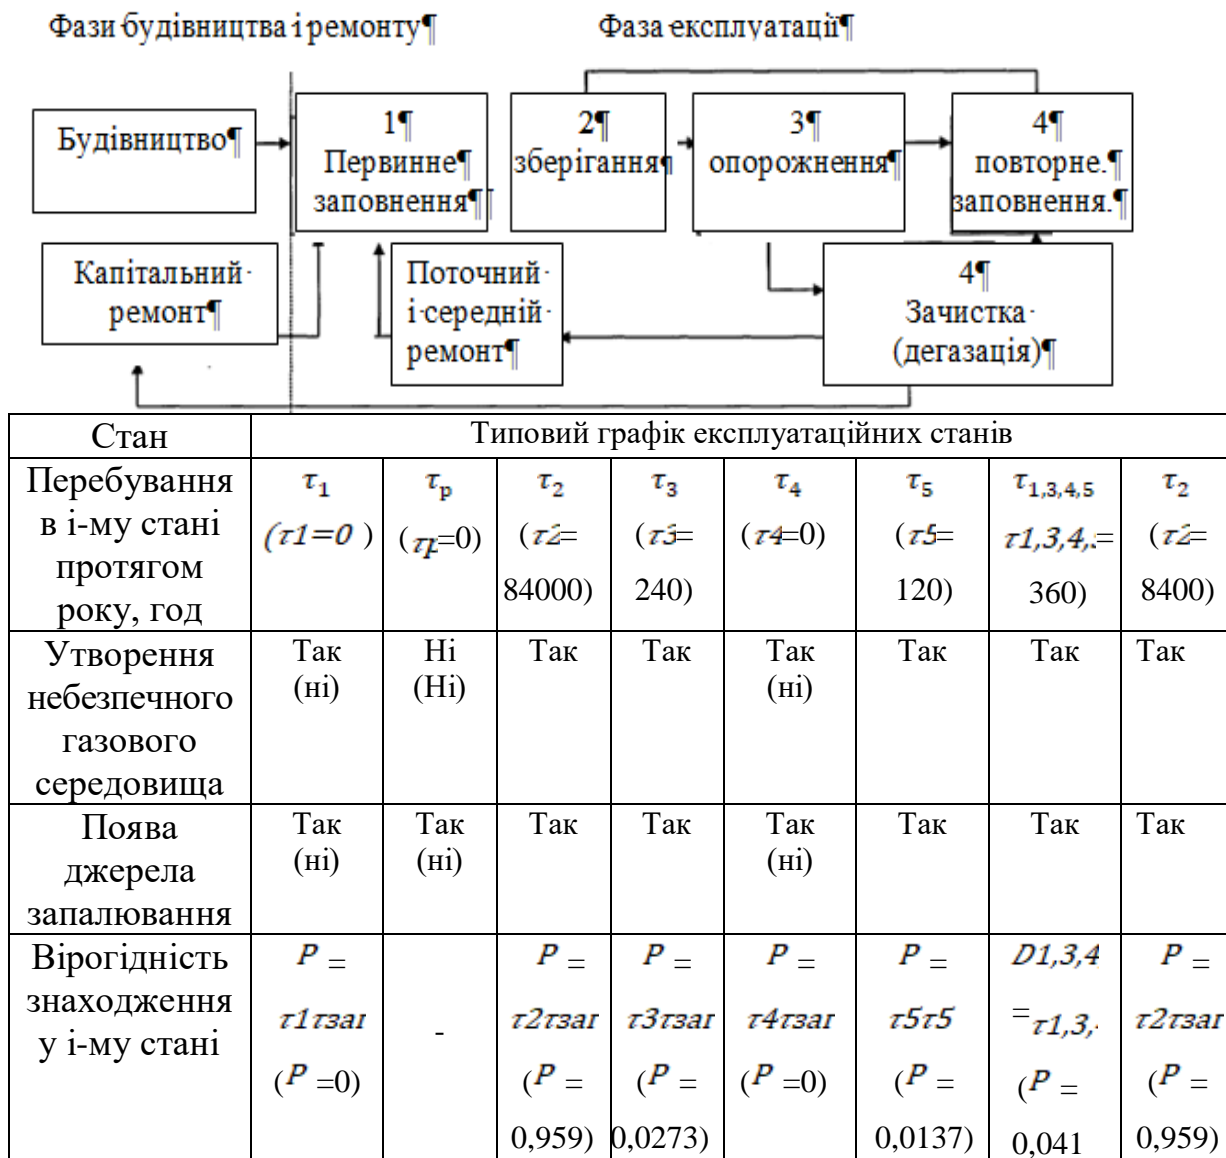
Фази будівництва і ремонту¶

Фаза експлуатації¶

Будівництво¶

1¶ Первинне¶ заповнення¶

2¶ зберігання¶

3¶ опорожнення¶

4¶ повторне.¶ заповнення.¶

Капітальний ремонт¶

Поточний і середній ремонт¶

4¶ Зачистка (дегазація)¶

| Стан | Типовий графік експлуатаційних станів | | | | | | | |
|---|---|---|---|---|---|---|---|---|
| Перебування в і-му стані протягом року, год | $\tau_1$ $(\tau 1=0)$ | $\tau_p$ $(\tau_p=0)$ | $\tau_2$ $(\tau 2=84000)$ | $\tau_3$ $(\tau 3=240)$ | $\tau_4$ $(\tau 4=0)$ | $\tau_5$ $(\tau 5=120)$ | $\tau_{1,3,4,5}$ $\tau 1,3,4,.=360)$ | $\tau_2$ $(\tau 2=8400)$ |
| Утворення небезпечного газового середовища | Так (ні) | Ні (Ні) | Так | Так | Так (ні) | Так | Так | Так |
| Поява джерела запалювання | Так (ні) | Так (ні) | Так | Так | Так (ні) | Так | Так | Так |
| Вірогідність знаходження у і-му стані | $P = \tau 1 \tau заг$ $(P=0)$ | - | $P = \tau 2 \tau заг$ $(P = 0,959)$ | $P = \tau 3 \tau заг$ $(P = 0,0273)$ | $P = \tau 4 \tau заг$ $(P=0)$ | $P = \tau 5 \tau 5$ $(P = 0,0137)$ | $D1,3,4 = \tau 1,3,$ $(P = 0,041$ | $P = \tau 2 \tau заг$ $(P = 0,959)$ |